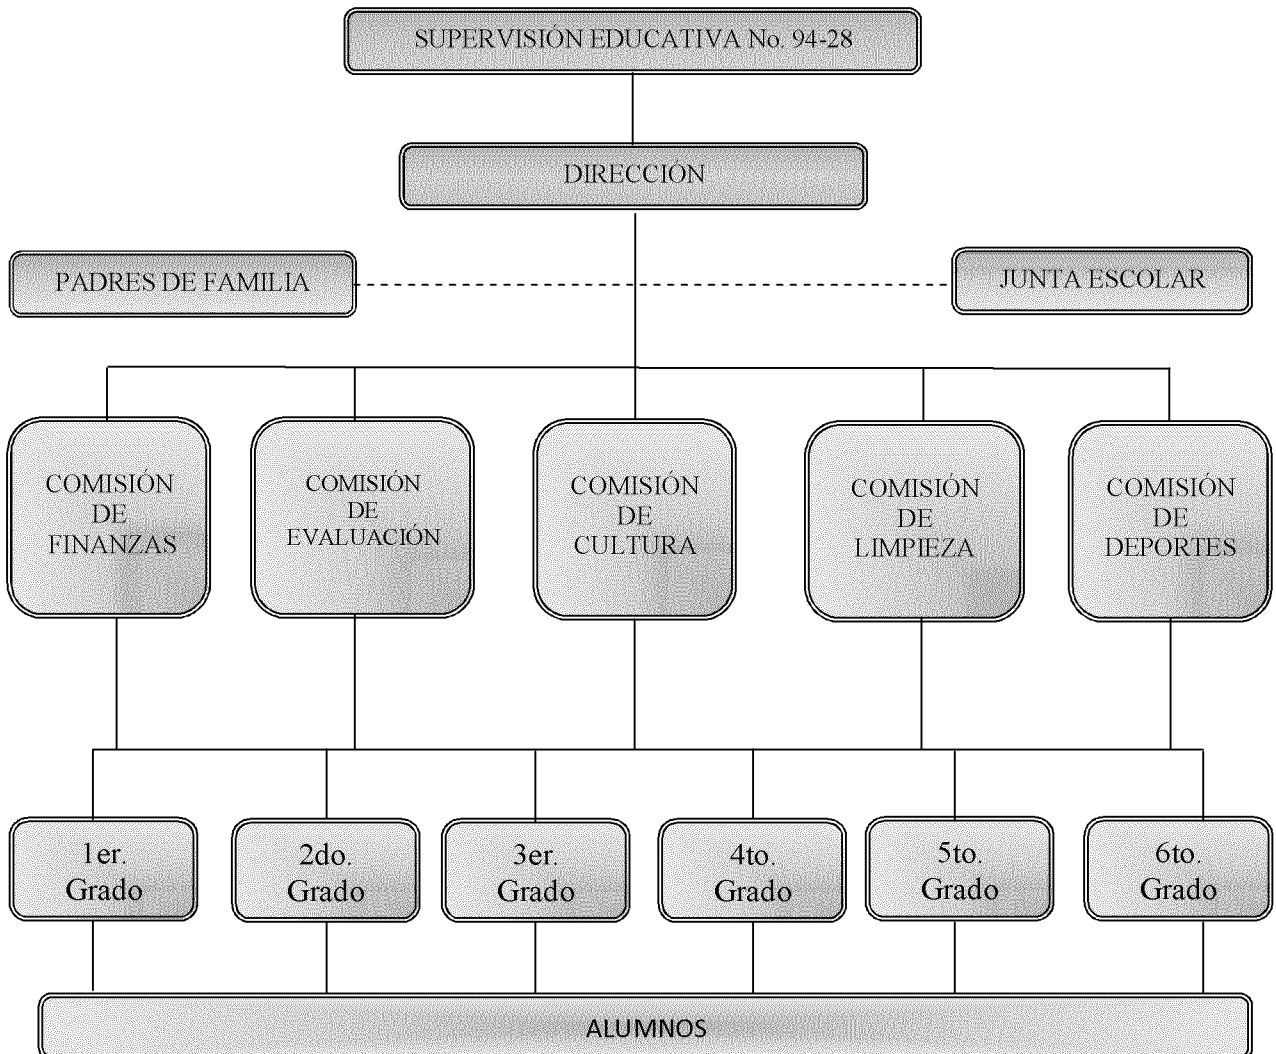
SUPERVISIÓN EDUCATIVA No. 94-28

DIRECCIÓN

PADRES DE FAMILIA

JUNTA ESCOLAR

COMISIÓN DE FINANZAS

COMISIÓN DE EVALUACIÓN

COMISIÓN DE CULTURA

COMISIÓN DE LIMPIEZA

COMISIÓN DE DEPORTES

1er. Grado

2do. Grado

3er. Grado

4to. Grado

5to. Grado

6to. Grado

ALUMNOS